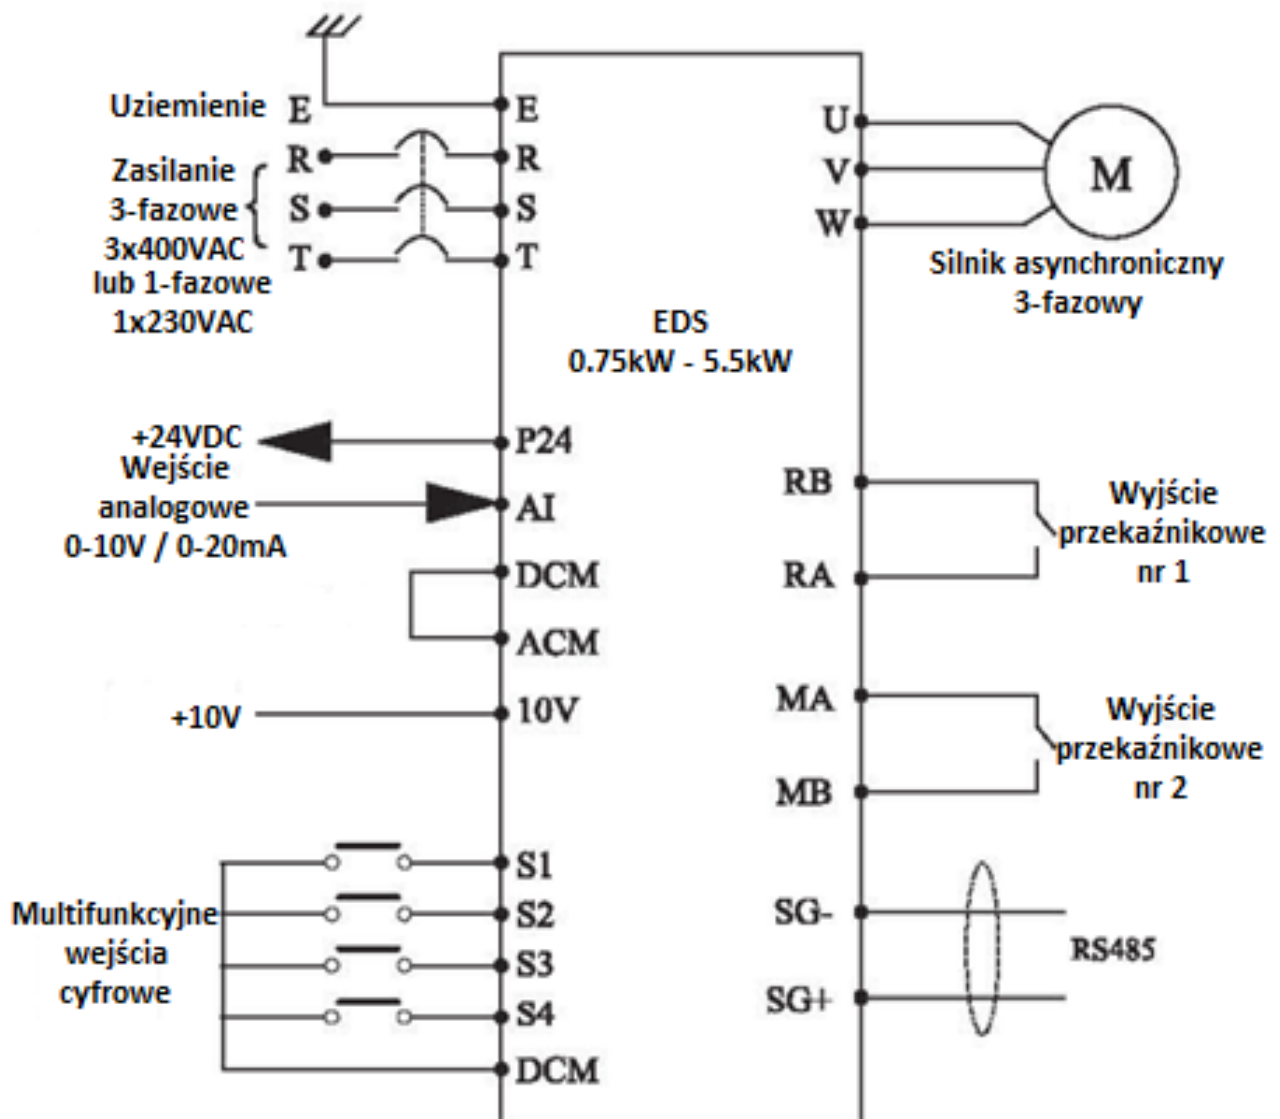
Uziemienie E
E
Zasilanie 3-fazowe 3x400VAC lub 1-fazowe 1x230VAC
R
S
T
R
S
T
U
V
W
M
Silnik asynchroniczny 3-fazowy
EDS
0.75kW - 5.5kW
+24VDC
P24
Wejście analogowe 0-10V / 0-20mA
AI
DCM
ACM
+10V
10V
RB
RA
Wyjście przekaźnikowe nr 1
MA
MB
Wyjście przekaźnikowe nr 2
Multifunkcyjne wejścia cyfrowe
S1
S2
S3
S4
DCM
SG-
SG+
RS485